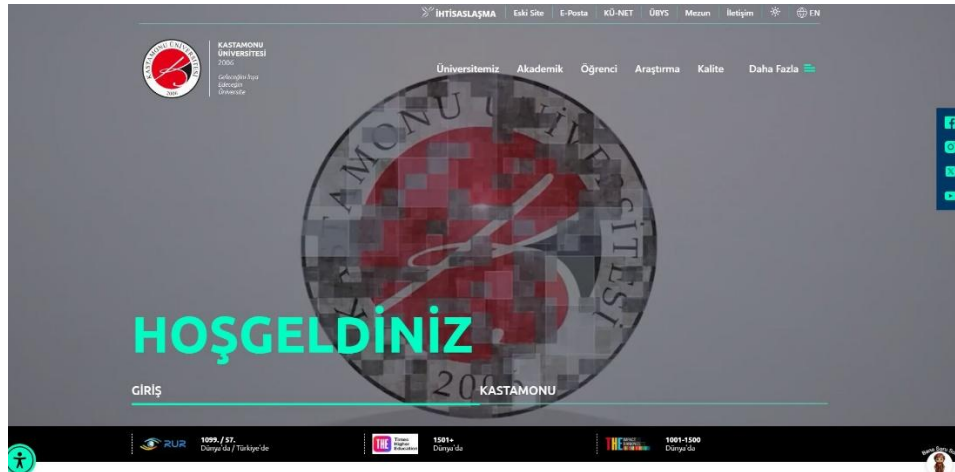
İHTİSASLAŞMA Eski Site E-Posta KÜ-NET ÜBYS Mezun İletişim EN

KASTAMONU ÜNİVERSİTESİ 2006

Geleceğin İnşa Edeceğin Üniversite

Üniversitemiz Akademik Öğrenci Araştırma Kalite Daha Fazla

HOŞGELDİNİZ

GİRİŞ

KASTAMONU

RUR 1099. / 57. Dünya'da / Türkiye'de

THE Times Higher Education 1501+ Dünya'da

THE IMPACT RANKINGS 1001-1500 Dünya'da